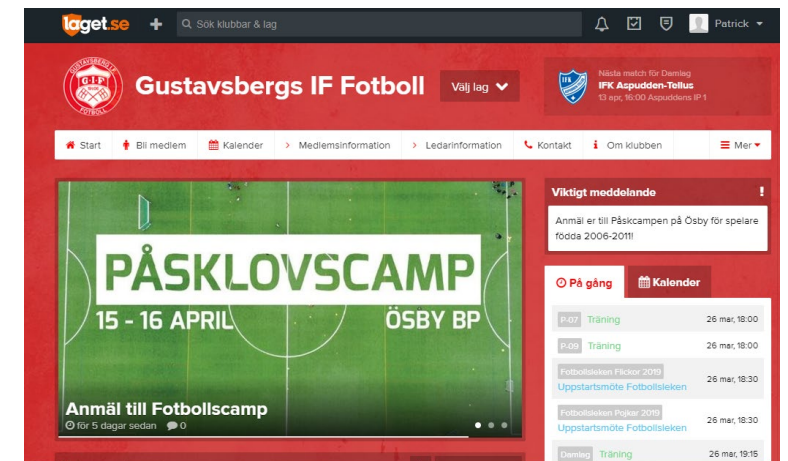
laget.se
Sök klubbar & lag
Patrick

GUSTAVSBERGS IF
G·I·F
FOTBOLL

Gustavsbergs IF Fotboll
Välj lag

IFK
Nästa match för Damlag
IFK Aspudden-Tellus
13 apr, 16:00 Aspuddens IP 1

Start
Bli medlem
Kalender
Medlemsinformation
Ledarinformation
Kontakt
Om klubben
Mer

PÅSKLOVSCAMP
15 - 16 APRIL
ÖSBY BP

Anmäl till Fotbollscamp
för 5 dagar sedan
0

Viktigt meddelande
Anmäl er till Påskcampen på Ösby för spelare födda 2006-2011!

På gång
Kalender

| | |
|---|---|
| P-07 Träning | 26 mar, 18:00 |
| P-09 Träning | 26 mar, 18:00 |
| Fotbollsleken Flickor 2019 Uppstartsmöte Fotbollsleken | 26 mar, 18:30 |
| Fotbollsleken Pojkar 2019 Uppstartsmöte Fotbollsleken | 26 mar, 18:30 |
| Damlag Träning | 26 mar, 19:15 |